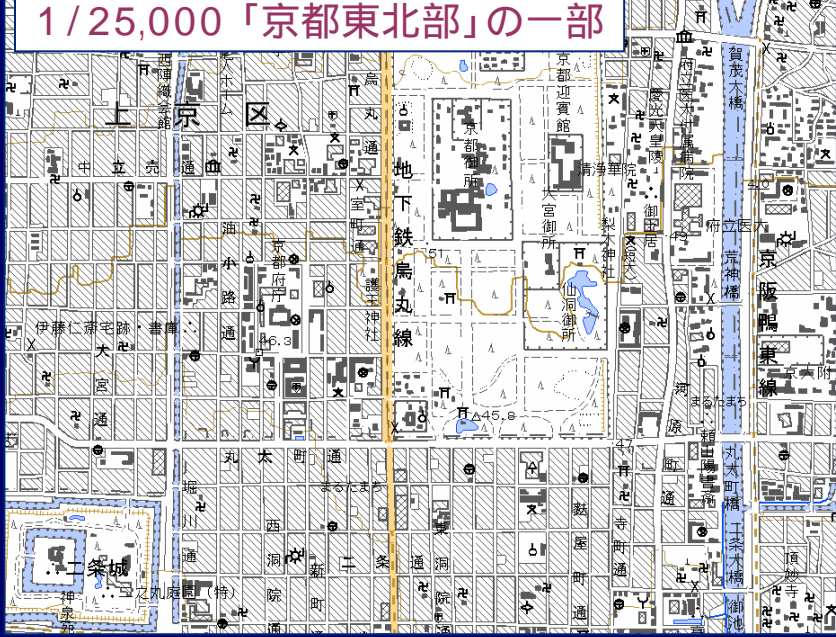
1/25,000「京都東北部」の一部

上京区

西陣織会館

中立売通

油小路通

堀川通

大宮通

京都府庁

46.3

伊藤仁斎宅跡・書庫

烏丸通

室町通

護王神社

地下鉄烏丸線

京都迎賓館

京都御所

大宮御所

仙洞御所

51

45.8

清浄華院

梨木神社

廬山寺

御所東小学校

府立医大

荒神橋

賀茂大橋

京阪鴨東線

河原町通

丸太町通

まるたまち

丸太町橋

二条大橋

寺町通

麩屋町通

東洞院通

新町通

西洞院通

二条通

二条城

二之丸庭園（特）

神泉苑

頂妙寺

47

41.0